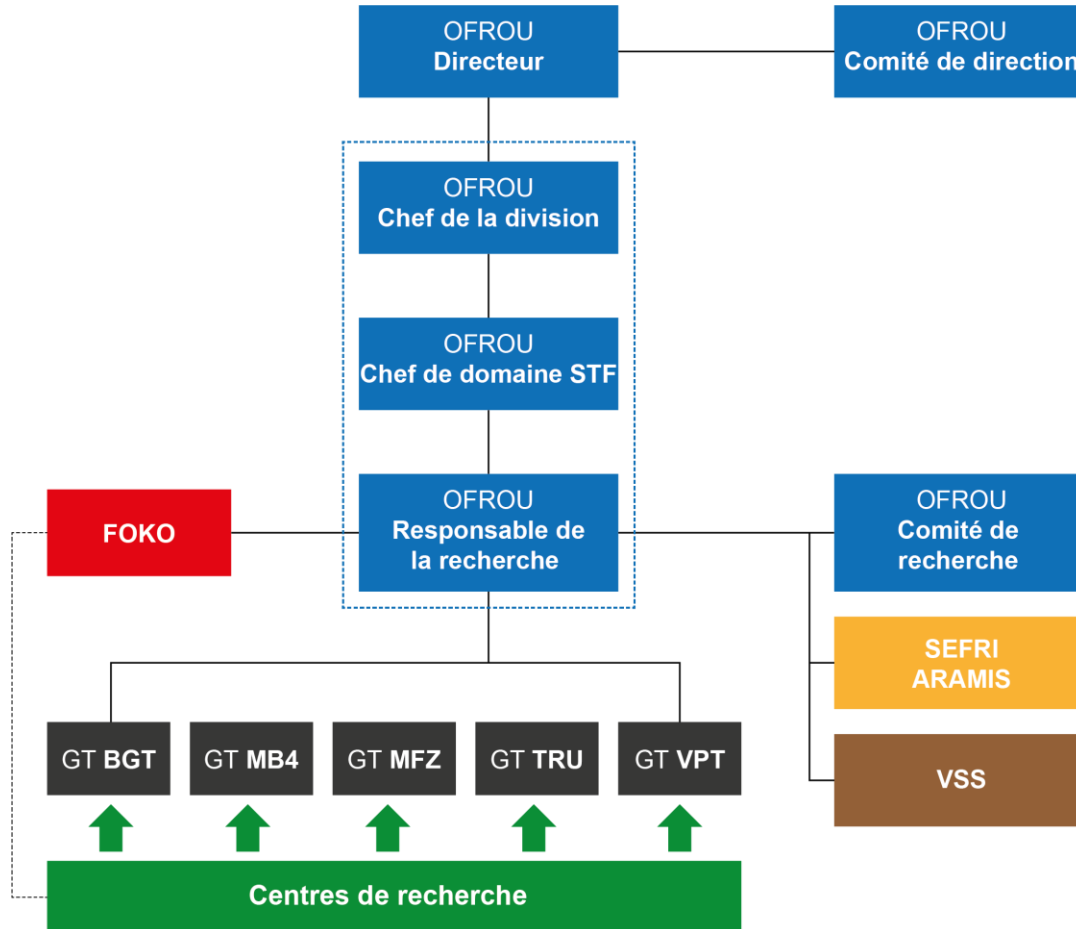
OFROU
Directeur

OFROU
Comité de direction

OFROU
Chef de la division

OFROU
Chef de domaine STF

FOKO

OFROU
Responsable de la recherche

OFROU
Comité de recherche

SEFRI
ARAMIS

VSS

GT BGT

GT MB4

GT MFZ

GT TRU

GT VPT

Centres de recherche